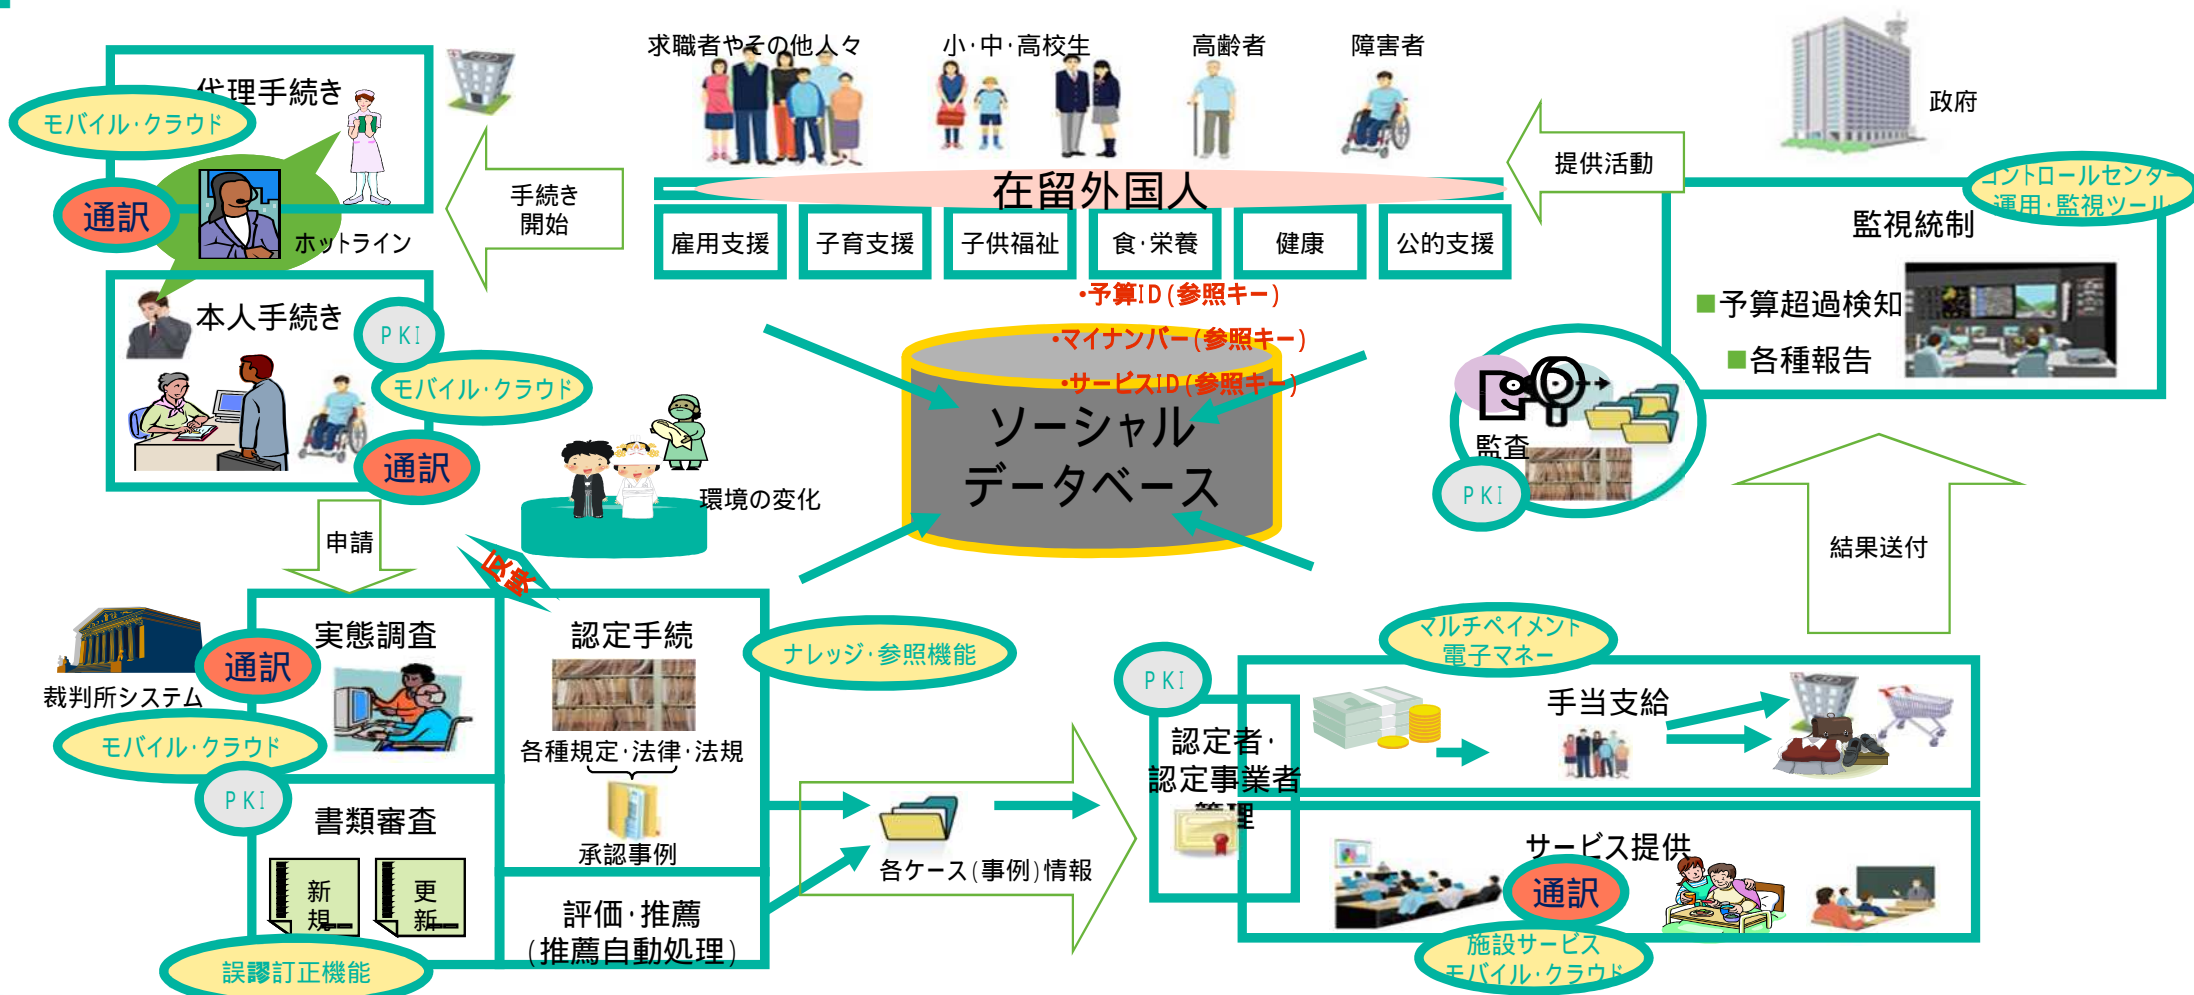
代理手続き
モバイル・クラウド
通訳
ホットライン
手続き開始
求職者やその他人々
小・中・高校生
高齢者
障害者
政府
提供活動
在留外国人
雇用支援
子育支援
子供福祉
食・栄養
健康
公的支援
コントロールセンター
運用・監視ツール
監視統制
■予算超過検知
■各種報告
本人手続き
PKI
モバイル・クラウド
通訳
・予算ID(参照キー)
・マイナンバー(参照キー)
・サービスID(参照キー)
ソーシャル
データベース
監査
PKI
環境の変化
申請
改善
結果送付
裁判所システム
通訳
実態調査
認定手続
ナレッジ・参照機能
モバイル・クラウド
各種規定・法律・法規
PKI
承認事例
書類審査
新規
更新
誤謬訂正機能
評価・推薦
(推薦自動処理)
各ケース(事例)情報
マルチペイメント
電子マネー
PKI
認定者・
認定事業者
管理
手当支給
サービス提供
通訳
施設サービス
モバイル・クラウド